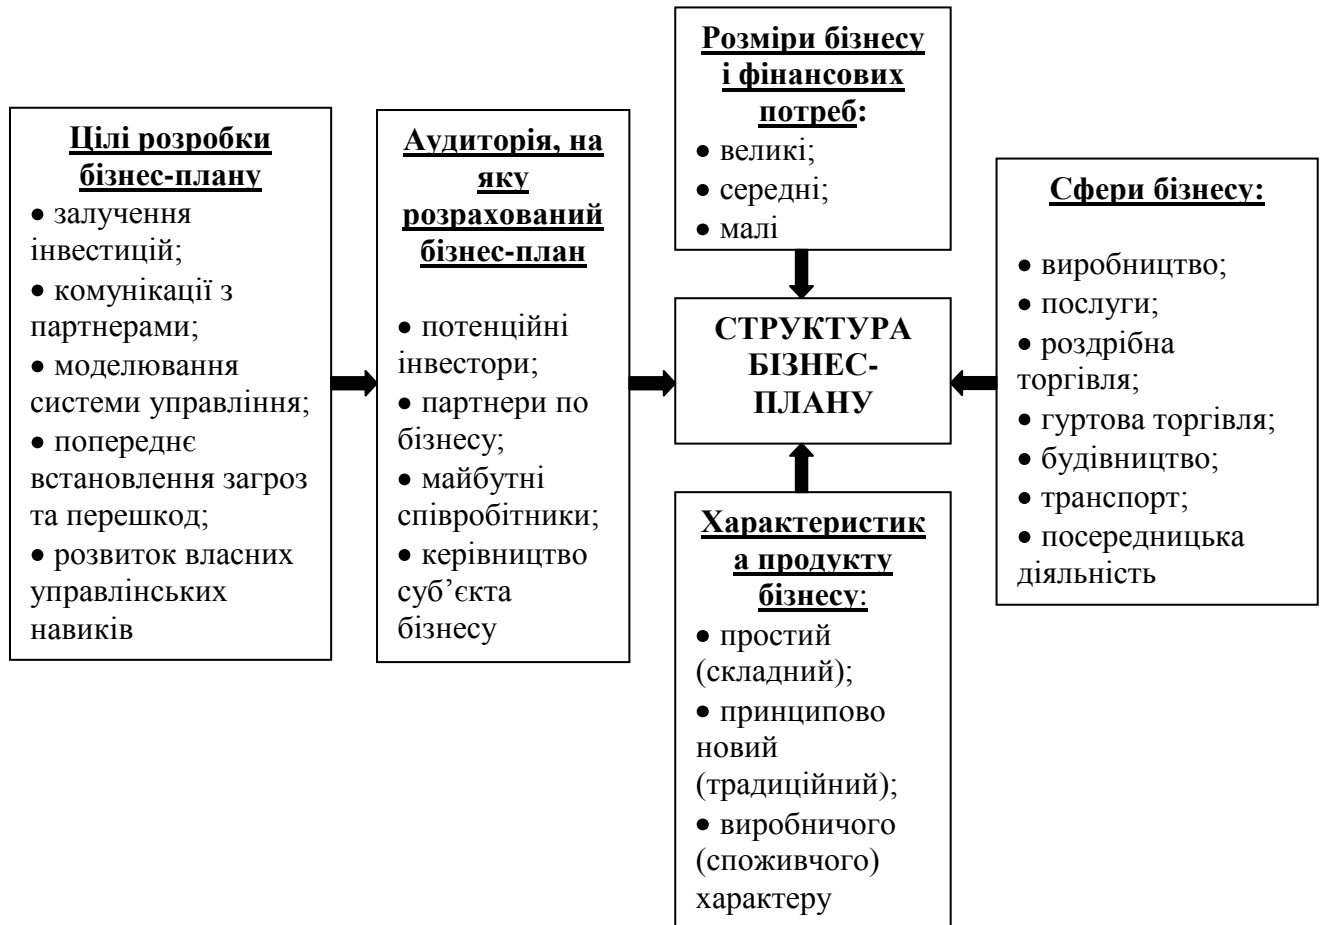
Цілі розробки бізнес-плану
• залучення інвестицій;
• комунікації з партнерами;
• моделювання системи управління;
• попереднє встановлення загроз та перешкод;
• розвиток власних управлінських навиків

Аудиторія, на яку розрахований бізнес-план
• потенційні інвестори;
• партнери по бізнесу;
• майбутні співробітники;
• керівництво суб'єкта бізнесу

Розміри бізнесу і фінансових потреб:
• великі;
• середні;
• малі

СТРУКТУРА БІЗНЕС-ПЛАНУ

Характеристика продукту бізнесу:
• простий (складний);
• принципово новий (традиційний);
• виробничого (споживчого) характеру

Сфери бізнесу:
• виробництво;
• послуги;
• роздрібна торгівля;
• гуртова торгівля;
• будівництво;
• транспорт;
• посередницька діяльність